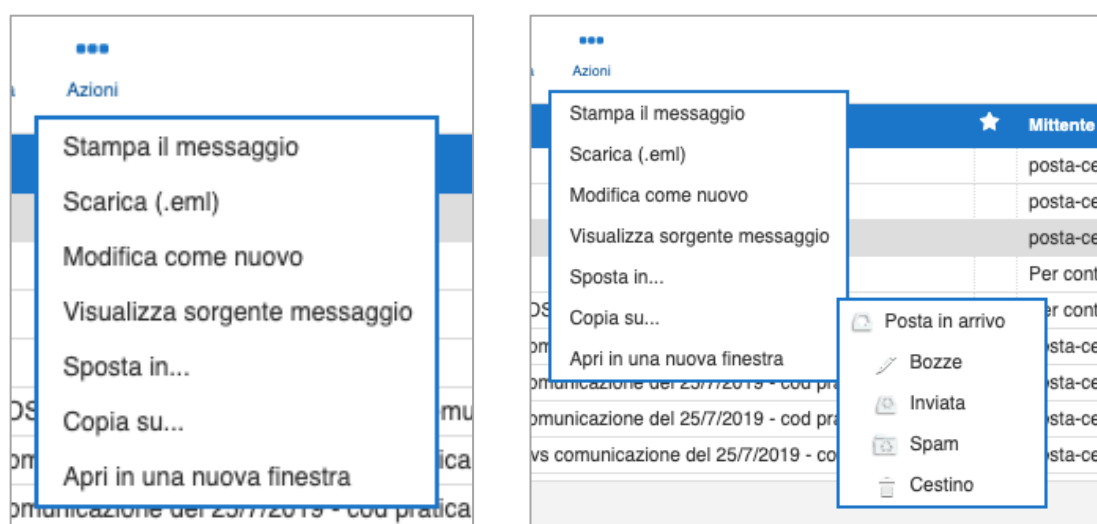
Azioni

Stampa il messaggio
Scarica (.eml)
Modifica come nuovo
Visualizza sorgente messaggio
Sposta in...
Copia su...
Apri in una nuova finestra

DS
om
omunicazione del 25/7/2019 - cod pratica
mu
ica

Azioni

Stampa il messaggio
Scarica (.eml)
Modifica come nuovo
Visualizza sorgente messaggio
Sposta in...
Copia su...
Apri in una nuova finestra

Mittente
posta-ce
posta-ce
posta-ce
Per cont
er cont
sta-ce
sta-ce
sta-ce
sta-ce

DS
om
omunicazione del 25/7/2019 - cod pra
omunicazione del 25/7/2019 - cod pra
vs comunicazione del 25/7/2019 - co

Posta in arrivo
Bozze
Inviata
Spam
Cestino